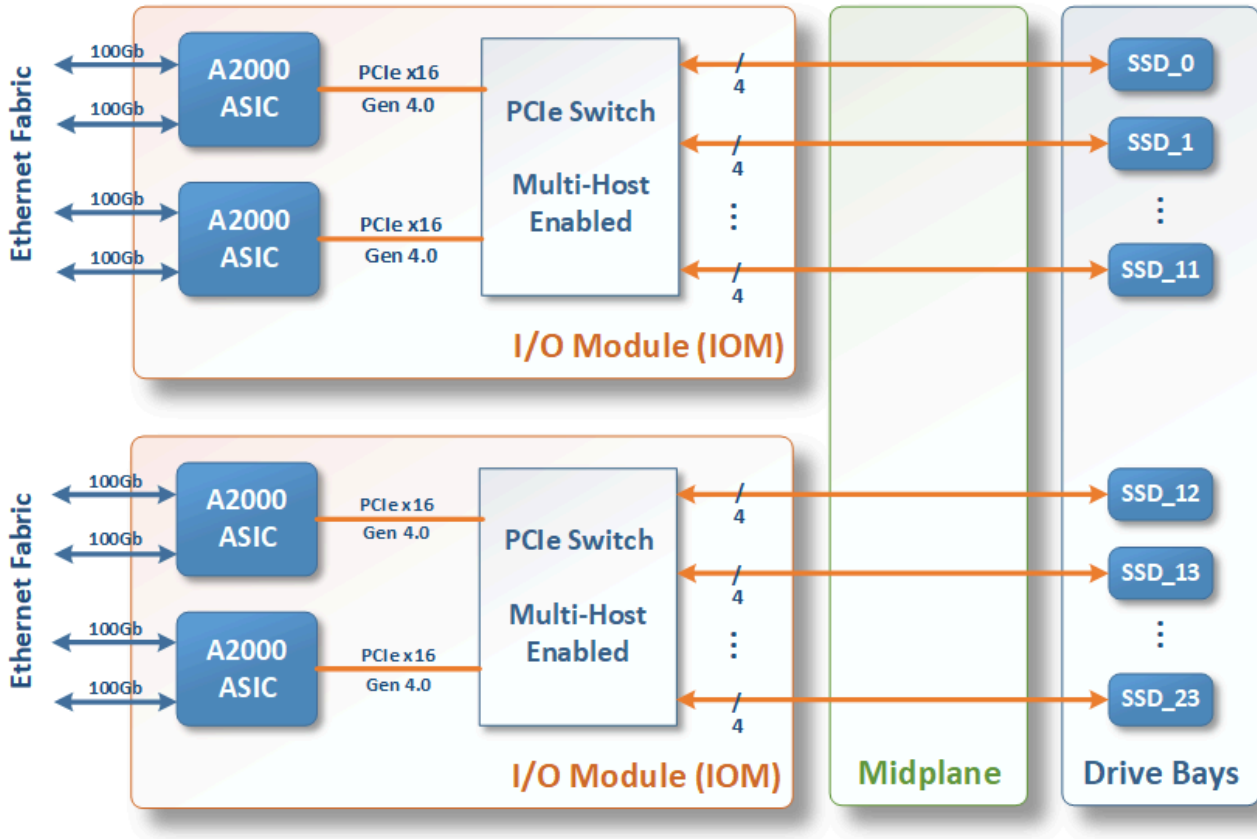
Ethernet Fabric

100Gb
100Gb
A2000 ASIC
PCIe x16 Gen 4.0

100Gb
100Gb
A2000 ASIC
PCIe x16 Gen 4.0

PCIe Switch

Multi-Host Enabled

/ 4
/ 4
⋮
/ 4

I/O Module (IOM)

SSD_0
SSD_1
⋮
SSD_11

Ethernet Fabric

100Gb
100Gb
A2000 ASIC
PCIe x16 Gen 4.0

100Gb
100Gb
A2000 ASIC
PCIe x16 Gen 4.0

PCIe Switch

Multi-Host Enabled

/ 4
/ 4
⋮
/ 4

I/O Module (IOM)

SSD_12
SSD_13
⋮
SSD_23

Midplane

Drive Bays